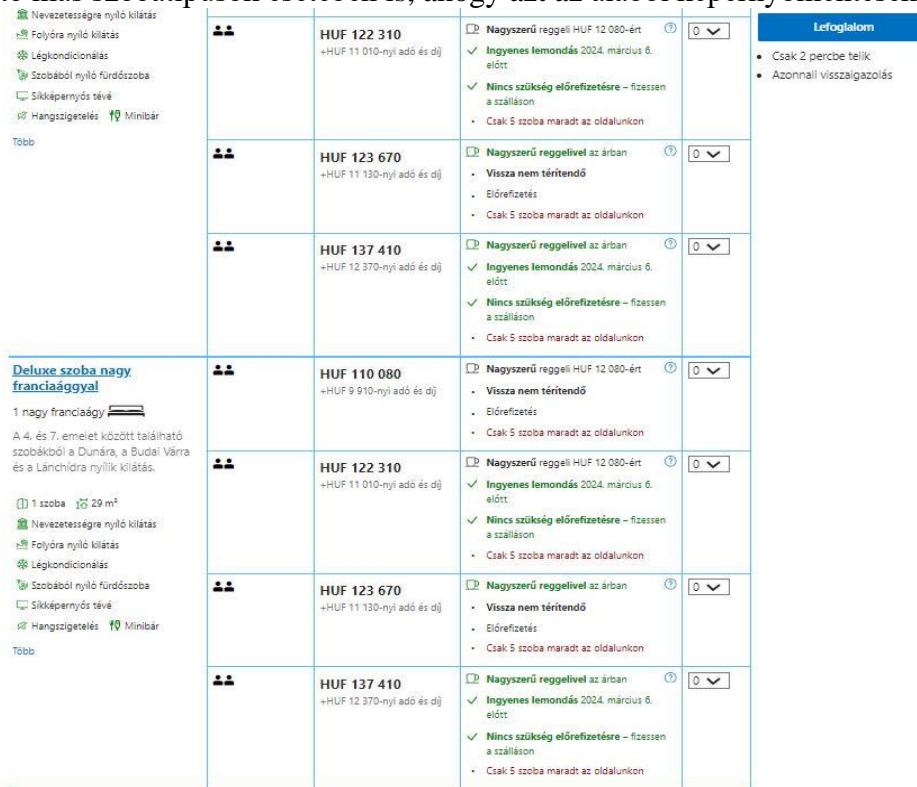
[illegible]

Nevezetességre nyíló kilátás
Folyóra nyíló kilátás
Légkondicionálás
Szobából nyíló fürdőszoba
Síkképernyős tévé
Hangszigetelés Minibár
Több

| | HUF 122 310 +HUF 11 010-nyi adó és díj | Nagyszerű reggeli HUF 12 080-ért · Ingyenes lemondás 2024. március 6. előtt · Nincs szükség előfizetésre – fizessen a szálláson · Csak 5 szoba maradt az oldalunkon | 0 |
| | HUF 123 670 +HUF 11 130-nyi adó és díj | Nagyszerű reggelivel az árban · Vissza nem térítendő · Előrefizetés · Csak 5 szoba maradt az oldalunkon | 0 |
| | HUF 137 410 +HUF 12 370-nyi adó és díj | Nagyszerű reggelivel az árban · Ingyenes lemondás 2024. március 6. előtt · Nincs szükség előfizetésre – fizessen a szálláson · Csak 5 szoba maradt az oldalunkon | 0 |

Lefoglalom
• Csak 2 percbe telik
• Azonnali visszaigazolás

Deluxe szoba nagy franciaággyal
1 nagy franciaágy
A 4. és 7. emelet között található szobákból a Dunára, a Budai Várra és a Lánchídra nyílik kilátás.
1 szoba 29 m²
Nevezetességre nyíló kilátás
Folyóra nyíló kilátás
Légkondicionálás
Szobából nyíló fürdőszoba
Síkképernyős tévé
Hangszigetelés Minibár
Több

| | HUF 110 080 +HUF 9 910-nyi adó és díj | Nagyszerű reggeli HUF 12 080-ért · Vissza nem térítendő · Előrefizetés · Csak 5 szoba maradt az oldalunkon | 0 |
| | HUF 122 310 +HUF 11 010-nyi adó és díj | Nagyszerű reggeli HUF 12 080-ért · Ingyenes lemondás 2024. március 6. előtt · Nincs szükség előfizetésre – fizessen a szálláson · Csak 5 szoba maradt az oldalunkon | 0 |
| | HUF 123 670 +HUF 11 130-nyi adó és díj | Nagyszerű reggelivel az árban · Vissza nem térítendő · Előrefizetés · Csak 5 szoba maradt az oldalunkon | 0 |
| | HUF 137 410 +HUF 12 370-nyi adó és díj | Nagyszerű reggelivel az árban · Ingyenes lemondás 2024. március 6. előtt · Nincs szükség előfizetésre – fizessen a szálláson · Csak 5 szoba maradt az oldalunkon | 0 |